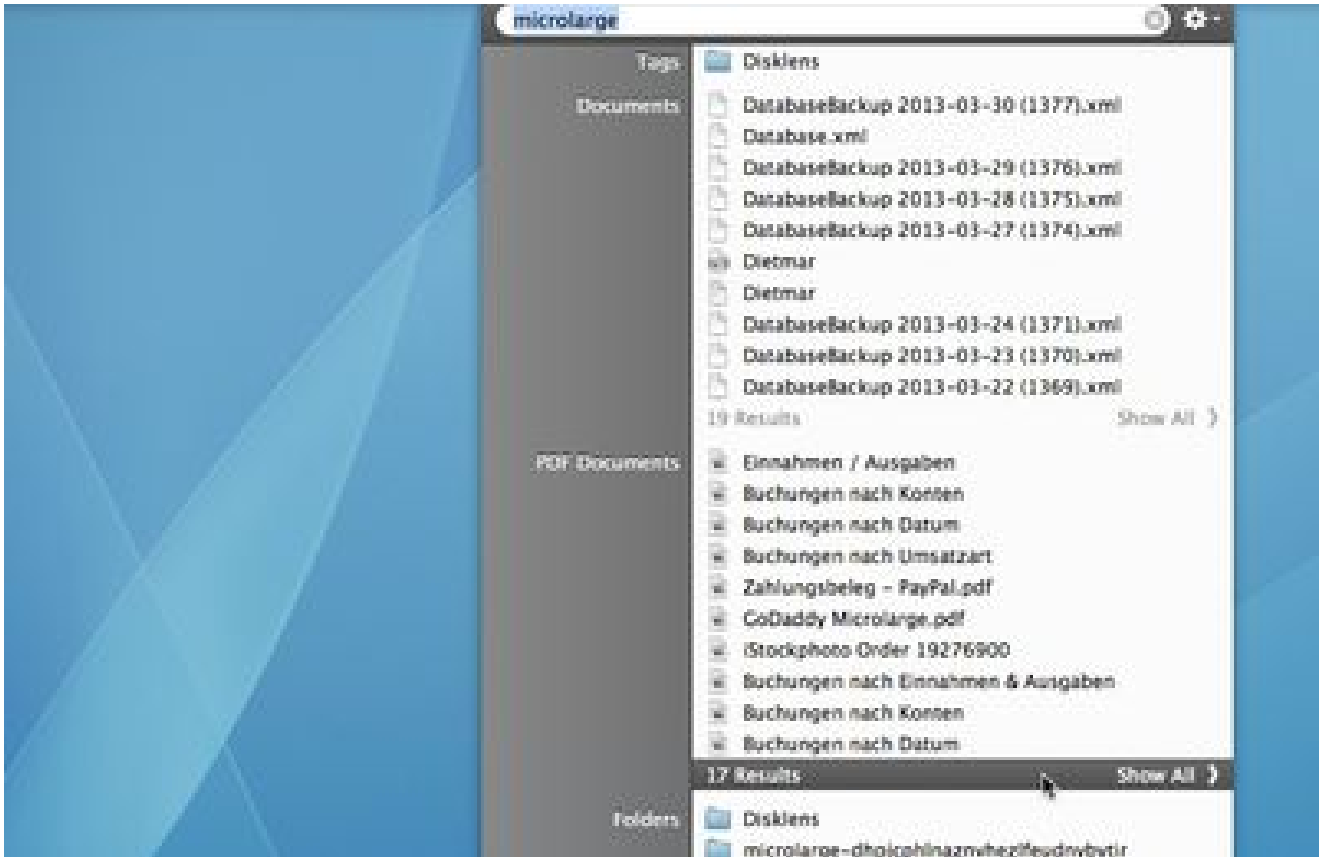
microlarge

Tags
Disklens

Documents
DatabaseBackup 2013-03-30 (1377).xml
Database.xml
DatabaseBackup 2013-03-29 (1376).xml
DatabaseBackup 2013-03-28 (1375).xml
DatabaseBackup 2013-03-27 (1374).xml
Dietmar
Dietmar
DatabaseBackup 2013-03-24 (1371).xml
DatabaseBackup 2013-03-23 (1370).xml
DatabaseBackup 2013-03-22 (1369).xml
19 Results
Show All

PDF Documents
Einnahmen / Ausgaben
Buchungen nach Konten
Buchungen nach Datum
Buchungen nach Umsatzart
Zahlungsbeleg - PayPal.pdf
GoDaddy Microlarge.pdf
iStockphoto Order 19276900
Buchungen nach Einnahmen & Ausgaben
Buchungen nach Konten
Buchungen nach Datum
17 Results
Show All

Folders
Disklens
microlarge-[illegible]